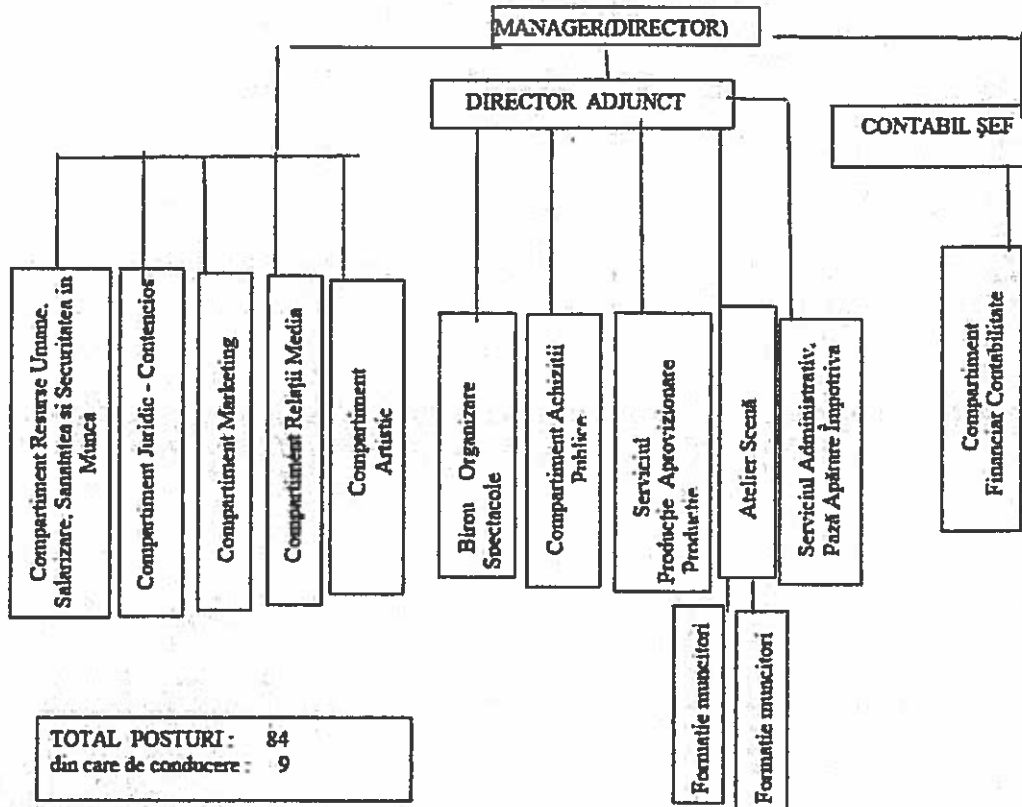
MANAGER(DIRECTOR)

DIRECTOR ADJUNCT

CONTABIL ŞEF

Compartiment Resurse Umane, Salarizare, Sanatatea si Securitatea in Munca

Compartiment Juridic - Contencios

Compartiment Marketing

Compartiment Relaţii Media

Compartiment Artistic

Birou Organizare Spectacole

Compartiment Achiziţii Publice

Serviciul Producţie Aprovizionare Productie

Atelier Scenă

Serviciul Administrativ, Pază Apărare Împotriva

Compartiment Financiar Contabilitate

Formatie muncitori

Formatie muncitori

TOTAL POSTURI : 84
din care de conducere : 9